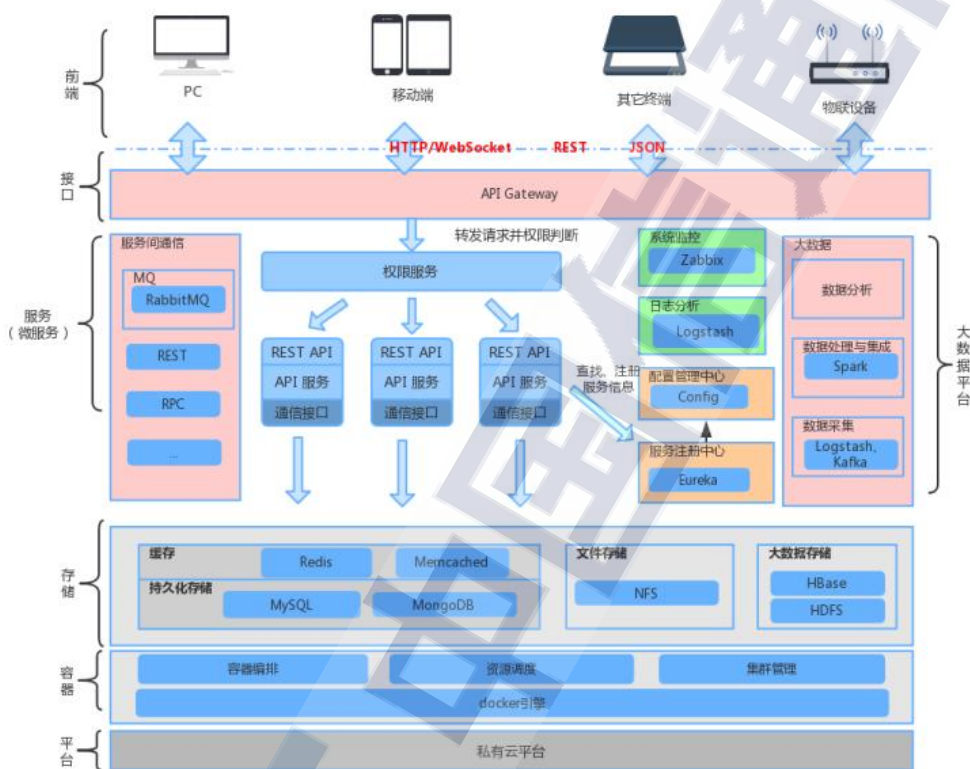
前端

PC

移动端

其它终端

物联设备

HTTP/WebSocket REST JSON

接口

API Gateway

转发请求并权限判断

服务（微服务）

服务间通信

MQ

RabbitMQ

REST

RPC

...

权限服务

REST API
API 服务
通信接口

REST API
API 服务
通信接口

REST API
API 服务
通信接口

查找、注册服务信息

系统监控
Zabbix

日志分析
Logstash

配置管理中心
Config

服务注册中心
Eureka

大数据

数据分析

数据处理与集成
Spark

数据采集
Logstash, Kafka

大数据平台

存储

缓存
Redis
Memcached

持久化存储
MySQL
MongoDB

文件存储
NFS

大数据存储
HBase
HDFS

容器

容器编排

资源调度

集群管理

docker引擎

平台

私有云平台